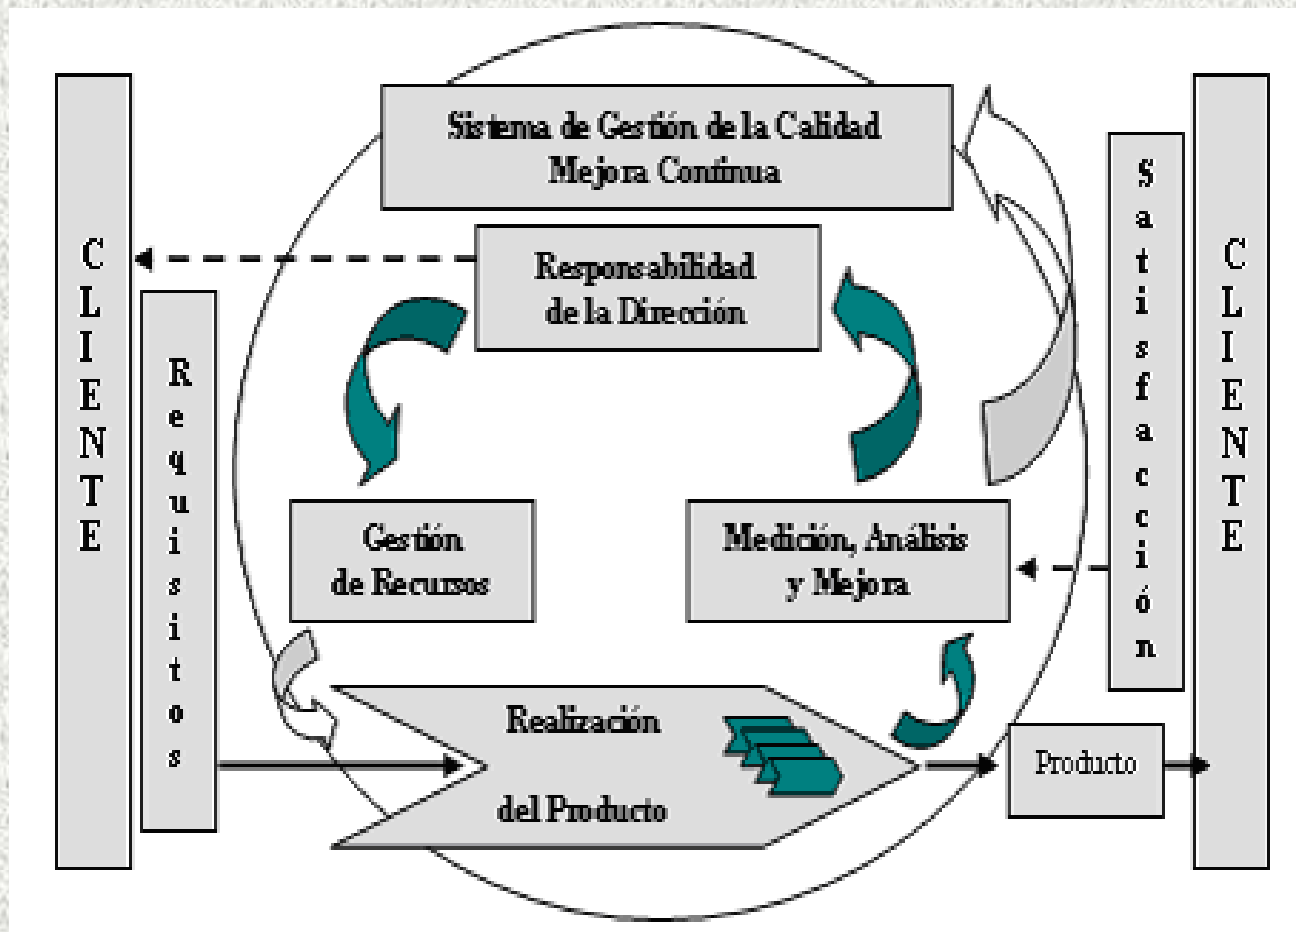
Sistema de Gestión de la Calidad
Mejora Continua

CLIENTE

Requisitos

Responsabilidad de la Dirección

Gestión de Recursos

Medición, Análisis y Mejora

Satisfacción

CLIENTE

Realización del Producto

Producto